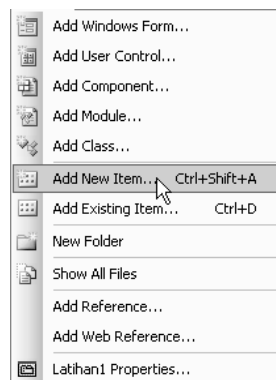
Add Windows Form...
Add User Control...
Add Component...
Add Module...
Add Class...
Add New Item... Ctrl+Shift+A
Add Existing Item... Ctrl+D
New Folder
Show All Files
Add Reference...
Add Web Reference...
Latihan1 Properties...